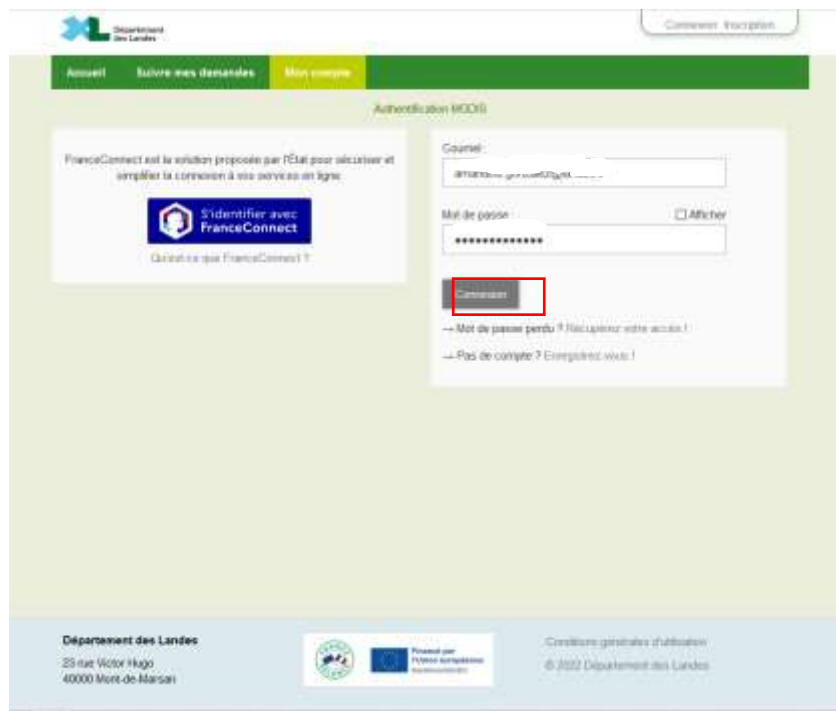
Département des Landes

Connexion Inscription

Accueil Suivre mes demandes Mon compte

Authentification MODIS

FranceConnect est la solution proposée par l'État pour sécuriser et simplifier la connexion à vos services en ligne

S'identifier avec FranceConnect

Qu'est-ce que FranceConnect ?

Courriel

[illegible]

Mot de passe

Afficher

••••••••••••••

Connexion

→ Mot de passe perdu ? Récupérez votre accès !

→ Pas de compte ? Enregistrez-vous !

Département des Landes
23 rue Victor Hugo
40000 Mont-de-Marsan

Financé par l'Union européenne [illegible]

Conditions générales d'utilisation
© 2022 Département des Landes